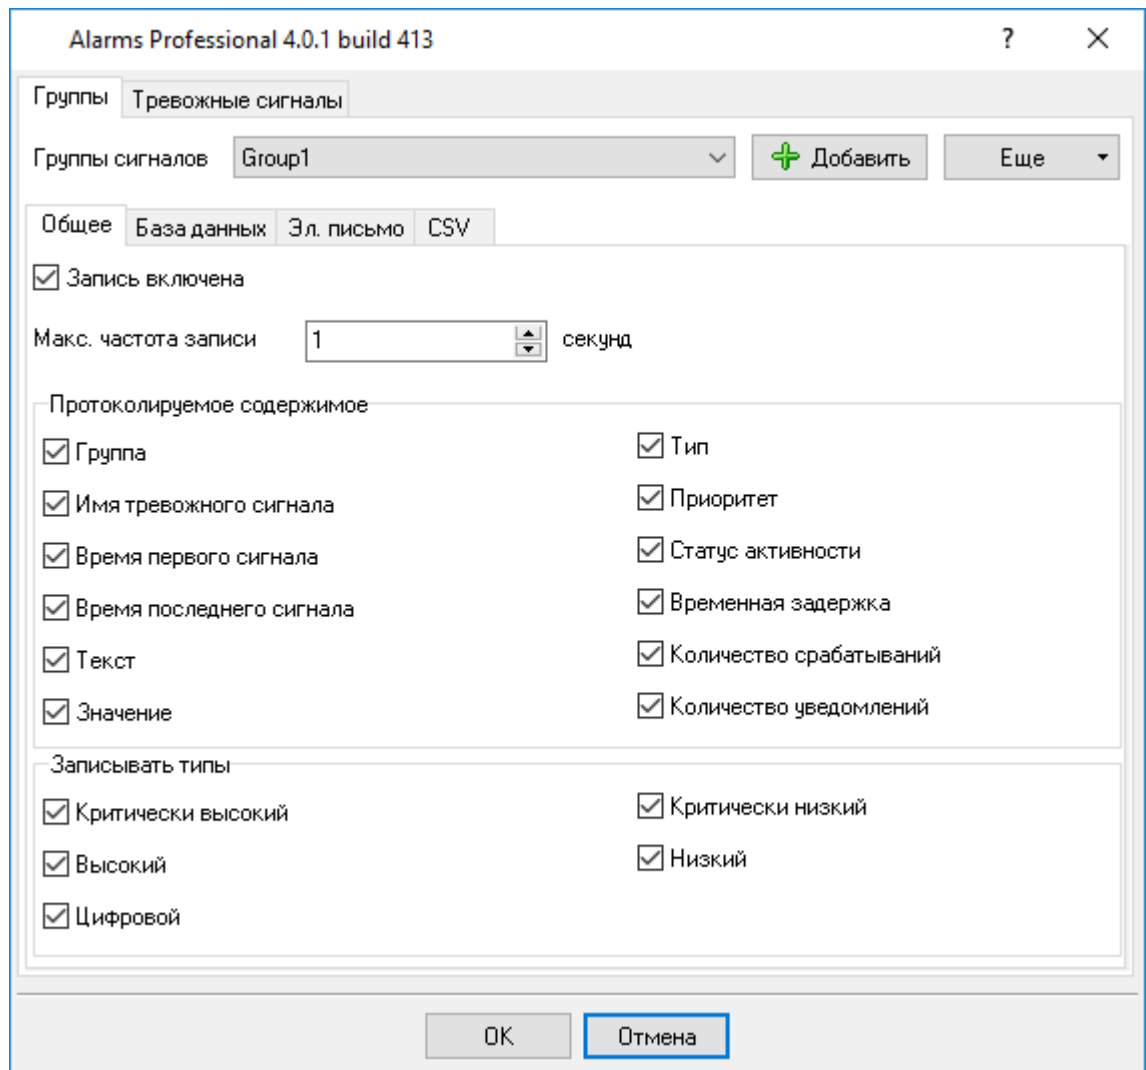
Alarms Professional 4.0.1 build 413

?

Группы | Тревожные сигналы

Группы сигналов Group1 Добавить Еще

Общее | База данных | Эл. письмо | CSV

Запись включена

Макс. частота записи 1 секунд

Протоколируемое содержимое

Группа
Имя тревожного сигнала
Время первого сигнала
Время последнего сигнала
Текст
Значение

Тип
Приоритет
Статус активности
Временная задержка
Количество срабатываний
Количество уведомлений

Записывать типы

Критически высокий
Высокий
Цифровой

Критически низкий
Низкий

OK Отмена